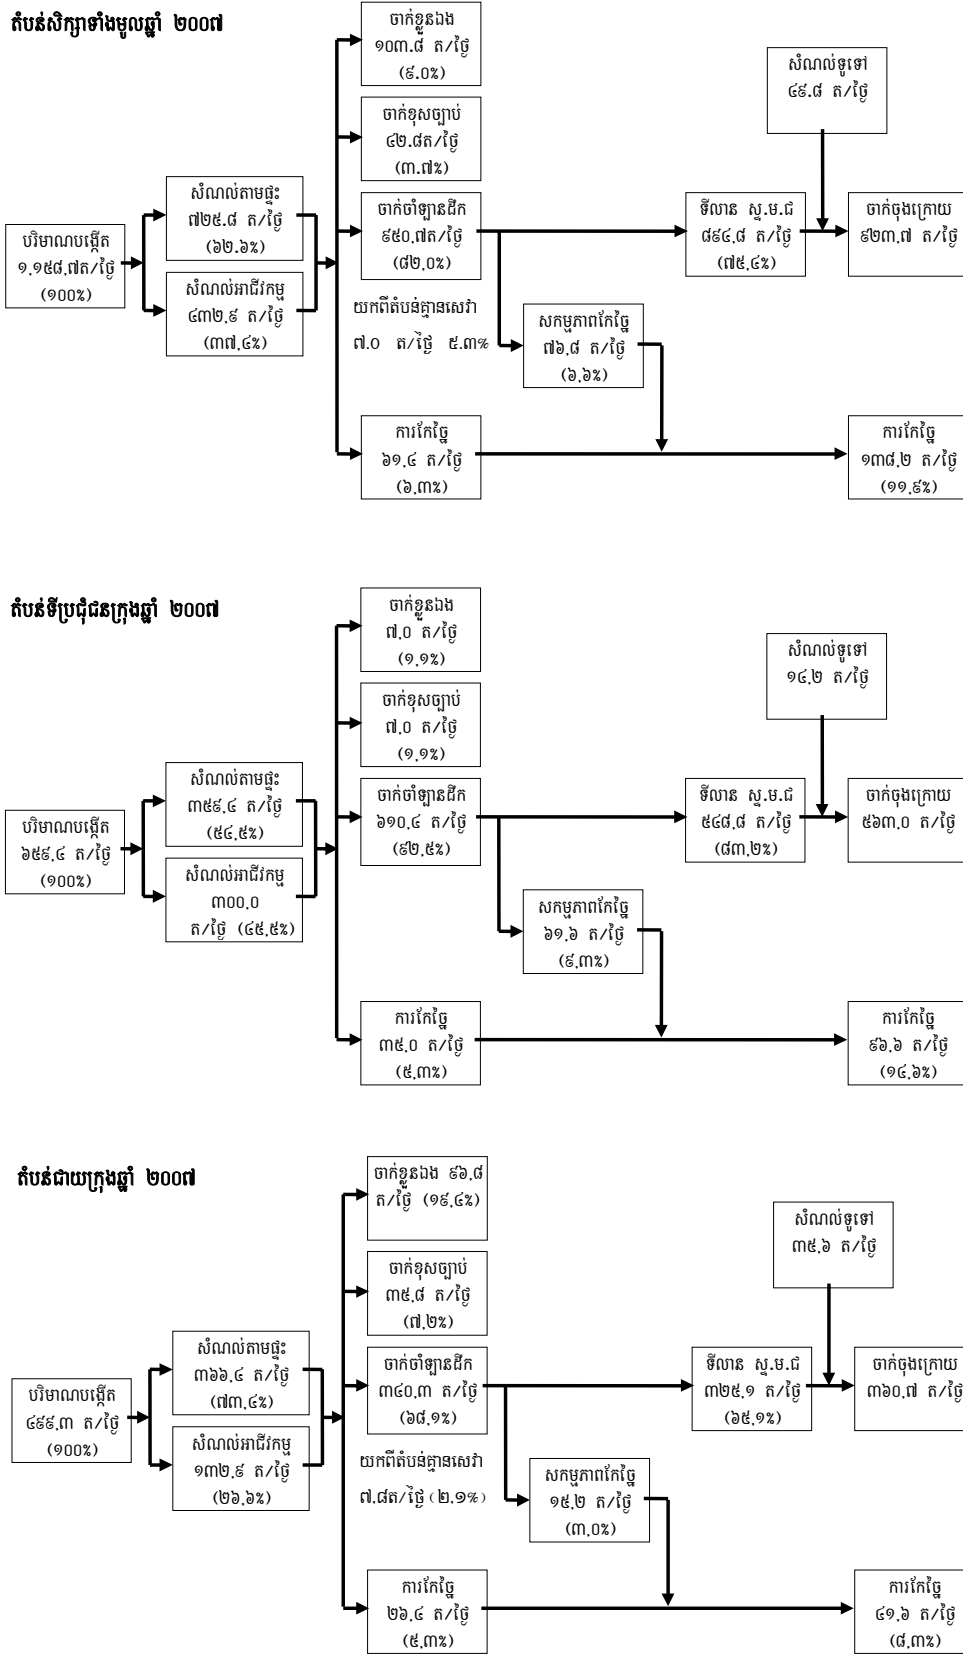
តំបន់សិក្សាទាំងមូលឆ្នាំ ២០០៧

ចាក់ខ្លួនឯង ១០៣.៨ ត/ថ្ងៃ (៩.០%)

ចាក់ខុសច្បាប់ ៤២.៨ត/ថ្ងៃ (៣.៧%)

សំណល់ទូទៅ ៤៩.៨ ត/ថ្ងៃ

សំណល់តាមផ្ទះ ៧២៥.៨ ត/ថ្ងៃ (៦២.៦%)

ចាក់ចាំឡានដឹក ៩៥០.៧ត/ថ្ងៃ (៨២.០%)

ទីលាន ស្ទ.ម.ជ ៨៩៤.៨ ត/ថ្ងៃ (៧៥.៤%)

ចាក់ចុងក្រោយ ៩២៣.៧ ត/ថ្ងៃ

បរិមាណបង្កើត ១,១៥៨.៧ត/ថ្ងៃ (១០០%)

សំណល់អាជីវកម្ម ៤៣២.៩ ត/ថ្ងៃ (៣៧.៤%)

យកពីតំបន់គ្មានសេវា ៧.០ ត/ថ្ងៃ ៥.៣%

សកម្មភាពកែច្នៃ ៧៦.៨ ត/ថ្ងៃ (៦.៦%)

ការកែច្នៃ ៦១.៤ ត/ថ្ងៃ (៦.៣%)

ការកែច្នៃ ១៣៨.២ ត/ថ្ងៃ (១១.៩%)

តំបន់ទីប្រជុំជនក្រុងឆ្នាំ ២០០៧

ចាក់ខ្លួនឯង ៧.០ ត/ថ្ងៃ (១.១%)

ចាក់ខុសច្បាប់ ៧.០ ត/ថ្ងៃ (១.១%)

សំណល់ទូទៅ ១៤.២ ត/ថ្ងៃ

សំណល់តាមផ្ទះ ៣៥៩.៤ ត/ថ្ងៃ (៥៤.៥%)

ចាក់ចាំឡានដឹក ៦១០.៤ ត/ថ្ងៃ (៩២.៥%)

ទីលាន ស្ទ.ម.ជ ៥៤៨.៨ ត/ថ្ងៃ (៨៣.២%)

ចាក់ចុងក្រោយ ៥៦៣.០ ត/ថ្ងៃ

បរិមាណបង្កើត ៦៥៩.៤ ត/ថ្ងៃ (១០០%)

សំណល់អាជីវកម្ម ៣០០.០ ត/ថ្ងៃ (៤៥.៥%)

សកម្មភាពកែច្នៃ ៦១.៦ ត/ថ្ងៃ (៩.៣%)

ការកែច្នៃ ៣៥.០ ត/ថ្ងៃ (៥.៣%)

ការកែច្នៃ ៩៦.៦ ត/ថ្ងៃ (១៤.៦%)

តំបន់ជាយក្រុងឆ្នាំ ២០០៧

ចាក់ខ្លួនឯង ៩៦.៨ ត/ថ្ងៃ (១៩.៤%)

ចាក់ខុសច្បាប់ ៣៥.៨ ត/ថ្ងៃ (៧.២%)

សំណល់ទូទៅ ៣៥.៦ ត/ថ្ងៃ

សំណល់តាមផ្ទះ ៣៦៦.៤ ត/ថ្ងៃ (៧៣.៤%)

ចាក់ចាំឡានដឹក ៣៤០.៣ ត/ថ្ងៃ (៦៨.១%)

ទីលាន ស្ទ.ម.ជ ៣២៥.១ ត/ថ្ងៃ (៦៥.១%)

ចាក់ចុងក្រោយ ៣៦០.៧ ត/ថ្ងៃ

បរិមាណបង្កើត ៤៩៩.៣ ត/ថ្ងៃ (១០០%)

សំណល់អាជីវកម្ម ១៣២.៩ ត/ថ្ងៃ (២៦.៦%)

យកពីតំបន់គ្មានសេវា ៧.៨ត/ថ្ងៃ (២.១%)

សកម្មភាពកែច្នៃ ១៥.២ ត/ថ្ងៃ (៣.០%)

ការកែច្នៃ ២៦.៤ ត/ថ្ងៃ (៥.៣%)

ការកែច្នៃ ៤១.៦ ត/ថ្ងៃ (៨.៣%)